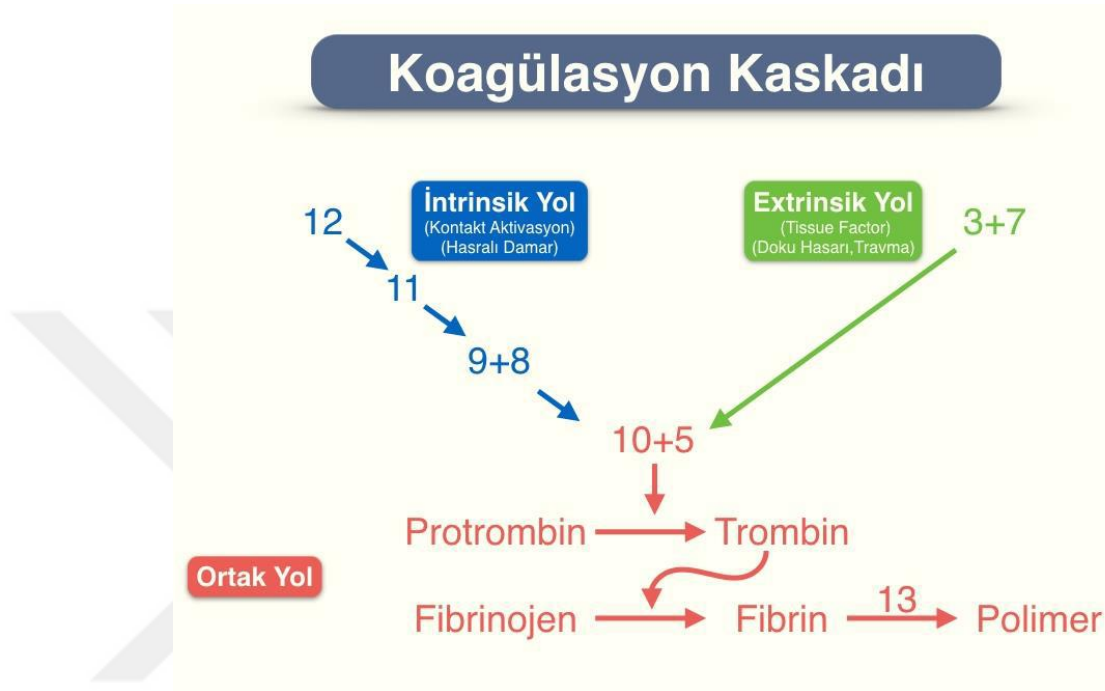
Koagülasyon Kaskadı

İntrinsik Yol
(Kontakt Aktivasyon)
(Hasralı Damar)

Extrinsik Yol
(Tissue Factor)
(Doku Hasarı,Travma)

12

11

9+8

3+7

10+5

Protrombin → Trombin

Ortak Yol

Fibrinojen → Fibrin → Polimer

13